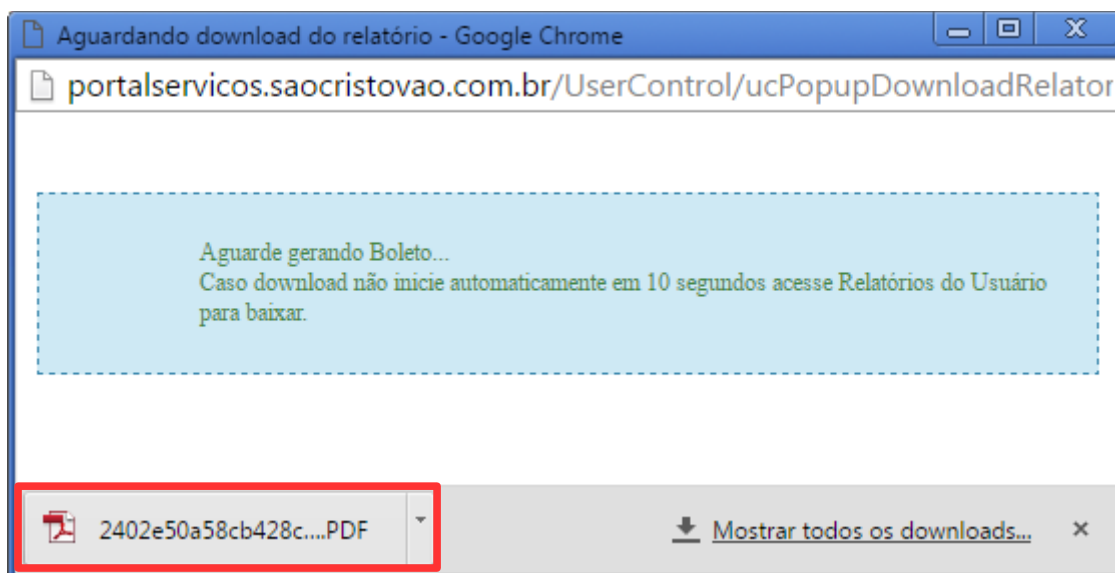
Aguardando download do relatório - Google Chrome

portalservicos.saocristovao.com.br/UserControl/ucPopupDownloadRelator

Aguarde gerando Boleto...
Caso download não inicie automaticamente em 10 segundos acesse Relatórios do Usuário para baixar.

2402e50a58cb428c....PDF

Mostrar todos os downloads...

×